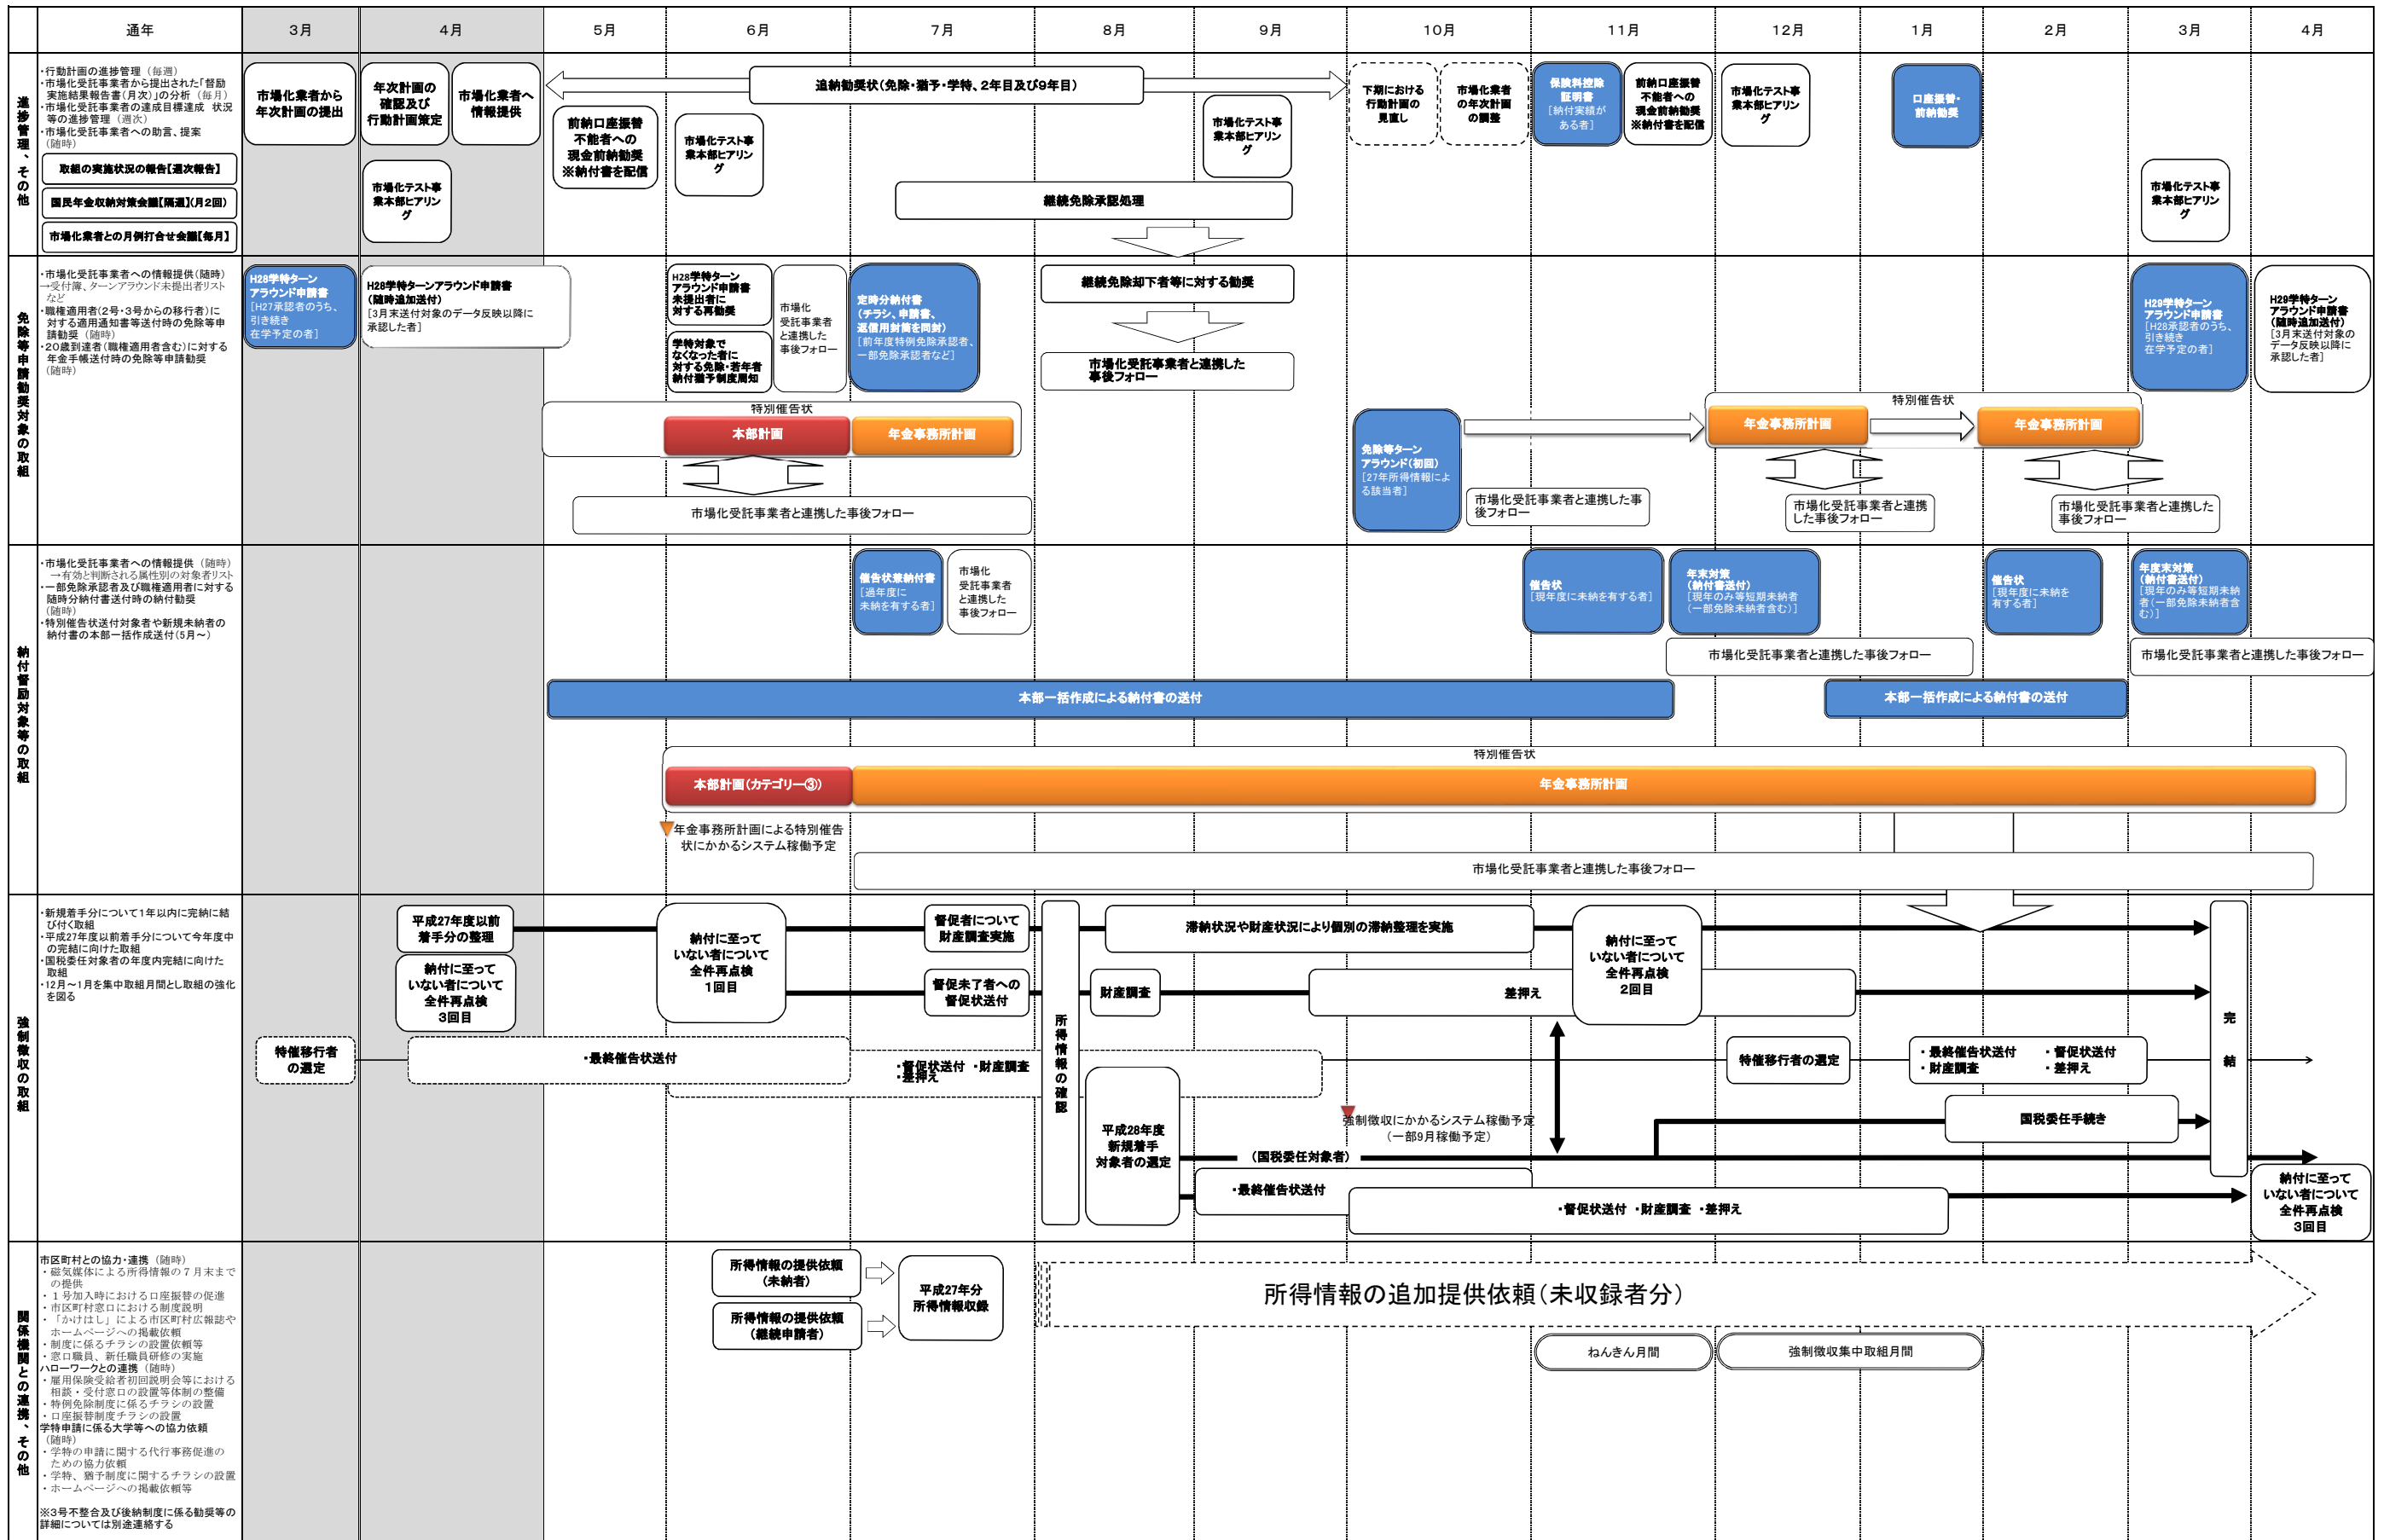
| | 通年 | 3月 | 4月 | 5月 | 6月 | 7月 | 8月 | 9月 | 10月 | 11月 | 12月 | 1月 | 2月 | 3月 | 4月 |
|---|---|---|---|---|---|---|---|---|---|---|---|---|---|---|---|

進捗管理、その他

・行動計画の進捗管理（毎週）
・市場化受託事業者から提出された「督励実施結果報告書(月次)」の分析（毎月）
・市場化受託事業者の達成目標達成 状況等の進捗管理（週次）
・市場化受託事業者への助言、提案（随時）

取組の実施状況の報告【週次報告】
国民年金収納対策会議【隔週】(月2回)
市場化業者との月例打合せ会議【毎月】

市場化業者から年次計画の提出
年次計画の確認及び行動計画策定
市場化業者へ情報提供
市場化テスト事業本部ヒアリング
追納勧奨状（免除・猶予・学特、2年目及び9年目）
前納口座振替不能者への現金前納勧奨 ※納付書を配信
市場化テスト事業本部ヒアリング
市場化テスト事業本部ヒアリング
継続免除承認処理
下期における行動計画の見直し
市場化業者の年次計画の調整
保険料控除証明書 [納付実績がある者]
前納口座振替不能者への現金前納勧奨 ※納付書を配信
市場化テスト事業本部ヒアリング
口座振替・前納勧奨
市場化テスト事業本部ヒアリング

免除等申請勧奨対象の取組

・市場化受託事業者への情報提供（随時）→受付簿、ターンアラウンド未提出者リストなど
・職権適用者(2号・3号からの移行者)に対する適用通知書等送付時の免除等申請勧奨（随時）
・20歳到達者（職権適用者含む）に対する年金手帳送付時の免除等申請勧奨（随時）

H28学特ターンアラウンド申請書 [H27承認者のうち、引き続き在学予定の者]
H28学特ターンアラウンド申請書（随時追加送付）[3月末送付対象のデータ反映以降に承認した者]
H28学特ターンアラウンド申請書未提出者に対する再勧奨
学特対象でなくなった者に対する免除・若年者納付猶予制度周知
市場化受託事業者と連携した事後フォロー
定時分納付書（チラシ、申請書、返信用封筒を同封）[前年度特例免除承認者、一部免除承認者など]
継続免除却下者等に対する勧奨
市場化受託事業者と連携した事後フォロー
特別催告状
本部計画
年金事務所計画
市場化受託事業者と連携した事後フォロー
免除等ターンアラウンド(初回) [27年所得情報による該当者]
市場化受託事業者と連携した事後フォロー
特別催告状
年金事務所計画
年金事務所計画
市場化受託事業者と連携した事後フォロー
市場化受託事業者と連携した事後フォロー
H29学特ターンアラウンド申請書 [H28承認者のうち、引き続き在学予定の者]
H29学特ターンアラウンド申請書（随時追加送付）[3月末送付対象のデータ反映以降に承認した者]

納付督励対象等の取組

・市場化受託事業者への情報提供（随時）→有効と判断される属性別の対象者リスト
・一部免除承認者及び職権適用者に対する随時分納付書送付時の納付勧奨（随時）
・特別催告状送付対象者や新規未納者の納付書の本部一括作成送付(5月～)

催告状兼納付書 [過年度に未納を有する者]
市場化受託事業者と連携した事後フォロー
催告状 [現年度に未納を有する者]
年末対策（納付書送付）[現年のみ等短期未納者(一部免除未納者含む)]
市場化受託事業者と連携した事後フォロー
催告状 [現年度に未納を有する者]
年度末対策（納付書送付）[現年のみ等短期未納者(一部免除未納者含む)]
市場化受託事業者と連携した事後フォロー
本部一括作成による納付書の送付
本部一括作成による納付書の送付
特別催告状
本部計画(カテゴリー③)
年金事務所計画
年金事務所計画による特別催告状にかかるシステム稼働予定
市場化受託事業者と連携した事後フォロー

強制徴収の取組

・新規着手分について1年以内に完結に結び付く取組
・平成27年度以前着手分について今年度中の完結に向けた取組
・国税委任対象者の年度内完結に向けた取組
・12月～1月を集中取組月間とし取組の強化を図る

特催移行者の選定
平成27年度以前着手分の整理
納付に至っていない者について全件再点検 3回目
・最終催告状送付
納付に至っていない者について全件再点検 1回目
督促者について財産調査実施
督促未了者への督促状送付
・督促状送付 ・財産調査 ・差押え
所得情報の確認
財産調査
平成28年度新規着手対象者の選定
滞納状況や財産状況により個別の滞納整理を実施
差押え
納付に至っていない者について全件再点検 2回目
強制徴収にかかるシステム稼働予定（一部9月稼働予定）
（国税委任対象者）
・最終催告状送付
・督促状送付 ・財産調査 ・差押え
特催移行者の選定
・最終催告状送付 ・督促状送付
・財産調査 ・差押え
国税委任手続き
完結
納付に至っていない者について全件再点検 3回目

関係機関との連携、その他

市区町村との協力・連携（随時）
・磁気媒体による所得情報の７月末までの提供
・１号加入時における口座振替の促進
・市区町村窓口における制度説明
・「かけはし」による市区町村広報誌やホームページへの掲載依頼
・制度に係るチラシの設置依頼等
・窓口職員、新任職員研修の実施
ハローワークとの連携（随時）
・雇用保険受給者初回説明会等における相談・受付窓口の設置等体制の整備
・特例免除制度に係るチラシの設置
・口座振替制度チラシの設置
学特申請に係る大学等への協力依頼（随時）
・学特の申請に関する代行事務促進のための協力依頼
・学特、猶予制度に関するチラシの設置
・ホームページへの掲載依頼等
※3号不整合及び後納制度に係る勧奨等の詳細については別途連絡する

所得情報の提供依頼（未納者）
所得情報の提供依頼（継続申請者）
平成27年分所得情報収録
所得情報の追加提供依頼（未収録者分）
ねんきん月間
強制徴収集中取組月間